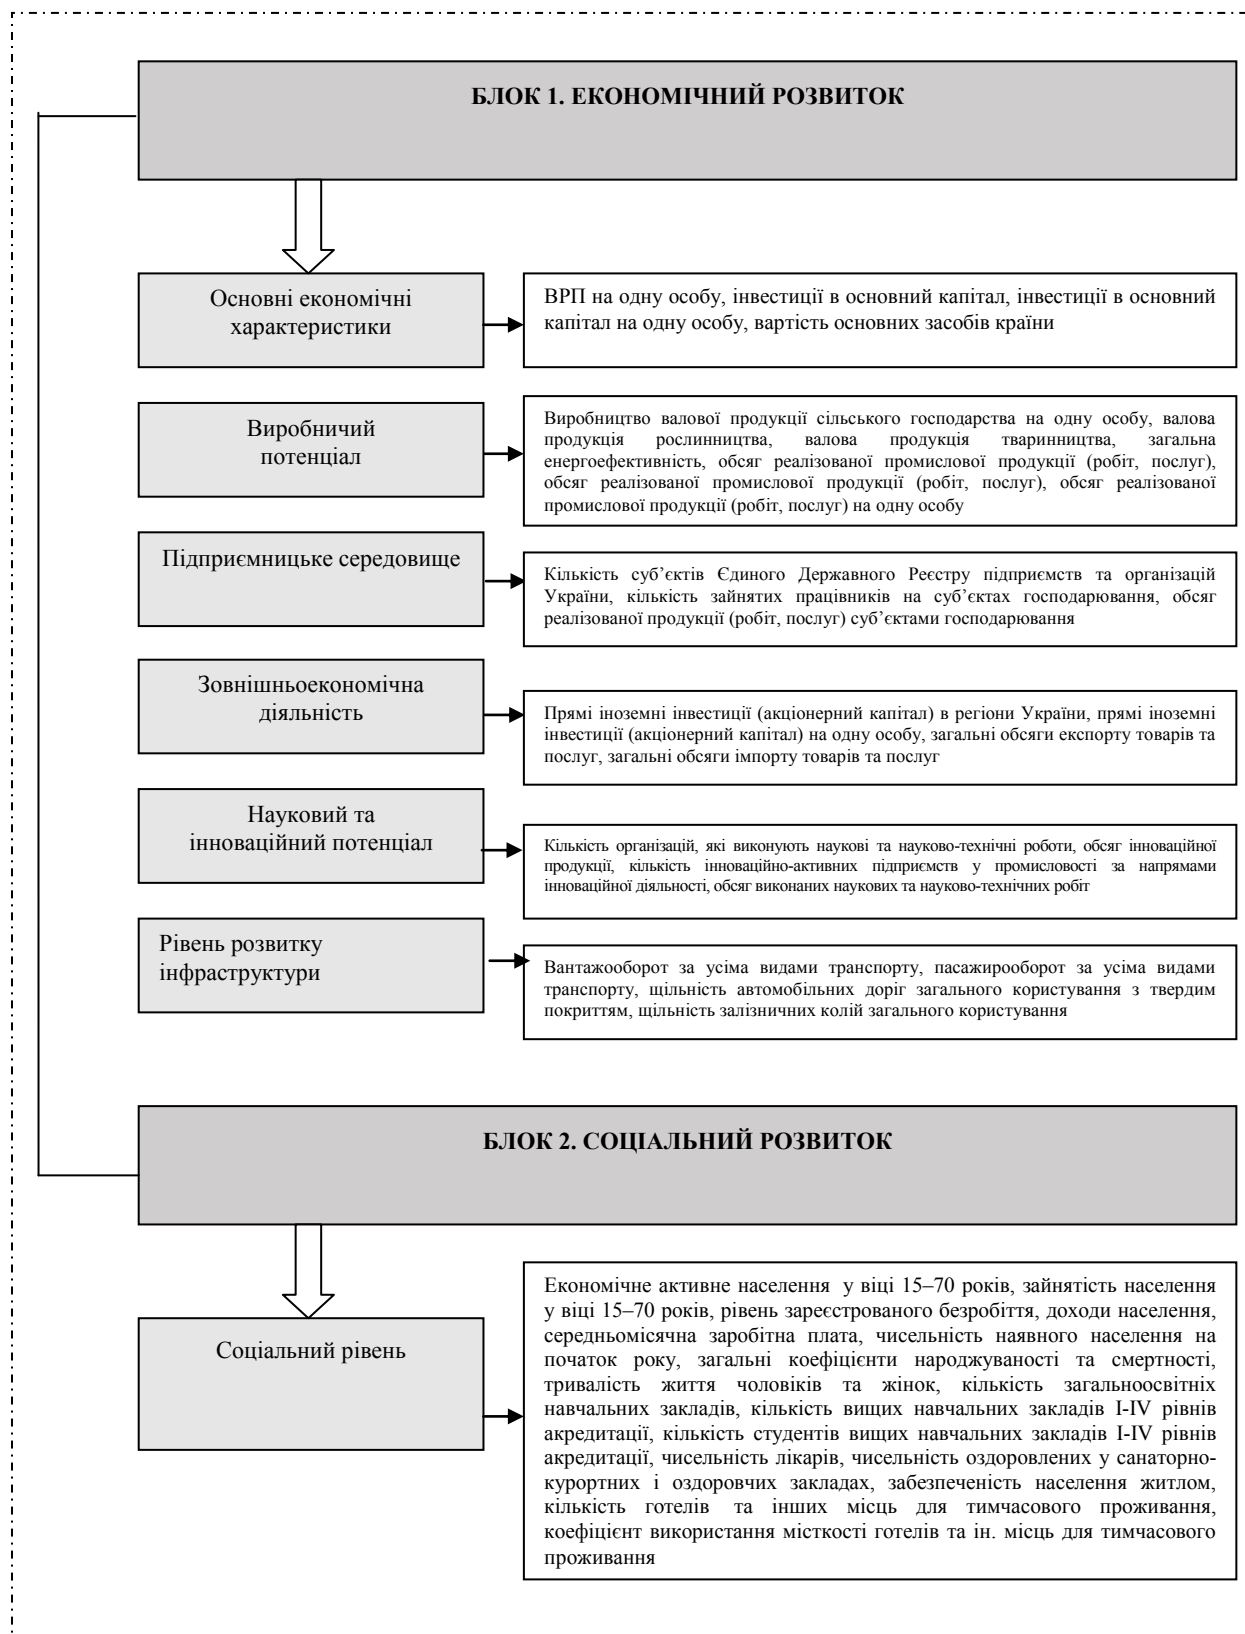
БЛОК 1. ЕКОНОМІЧНИЙ РОЗВИТОК

Основні економічні характеристики

ВРП на одну особу, інвестиції в основний капітал, інвестиції в основний капітал на одну особу, вартість основних засобів країни

Виробничий потенціал

Виробництво валової продукції сільського господарства на одну особу, валова продукція рослинництва, валова продукція тваринництва, загальна енергоефективність, обсяг реалізованої промислової продукції (робіт, послуг), обсяг реалізованої промислової продукції (робіт, послуг), обсяг реалізованої промислової продукції (робіт, послуг) на одну особу

Підприємницьке середовище

Кількість суб'єктів Єдиного Державного Реєстру підприємств та організацій України, кількість зайнятих працівників на суб'єктах господарювання, обсяг реалізованої продукції (робіт, послуг) суб'єктами господарювання

Зовнішньоекономічна діяльність

Прямі іноземні інвестиції (акціонерний капітал) в регіони України, прямі іноземні інвестиції (акціонерний капітал) на одну особу, загальні обсяги експорту товарів та послуг, загальні обсяги імпорту товарів та послуг

Науковий та інноваційний потенціал

Кількість організацій, які виконують наукові та науково-технічні роботи, обсяг інноваційної продукції, кількість інноваційно-активних підприємств у промисловості за напрямами інноваційної діяльності, обсяг виконаних наукових та науково-технічних робіт

Рівень розвитку інфраструктури

Вантажооборот за усіма видами транспорту, пасажирооборот за усіма видами транспорту, щільність автомобільних доріг загального користування з твердим покриттям, щільність залізничних колій загального користування

БЛОК 2. СОЦІАЛЬНИЙ РОЗВИТОК

Соціальний рівень

Економічне активне населення у віці 15–70 років, зайнятість населення у віці 15–70 років, рівень зареєстрованого безробіття, доходи населення, середньомісячна заробітна плата, чисельність наявного населення на початок року, загальні коефіцієнти народжуваності та смертності, тривалість життя чоловіків та жінок, кількість загальноосвітніх навчальних закладів, кількість вищих навчальних закладів I-IV рівнів акредитації, кількість студентів вищих навчальних закладів I-IV рівнів акредитації, чисельність лікарів, чисельність оздоровлених у санаторно-курортних і оздоровчих закладах, забезпеченість населення житлом, кількість готелів та інших місць для тимчасового проживання, коефіцієнт використання місткості готелів та ін. місць для тимчасового проживання